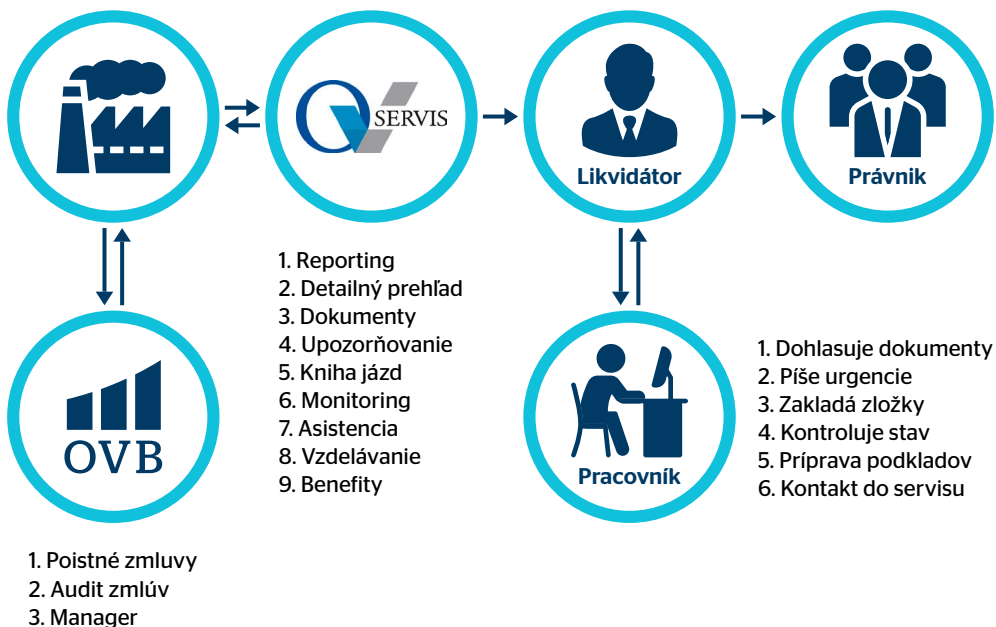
SERVIS

Likvidátor

Právnik

1. Reporting
2. Detailný prehľad
3. Dokumenty
4. Upozorňovanie
5. Kniha jázd
6. Monitoring
7. Asistencia
8. Vzdelávanie
9. Benefity

OVB

Pracovník

1. Dohlasuje dokumenty
2. Píše urgencie
3. Zakladá zložky
4. Kontroluje stav
5. Príprava podkladov
6. Kontakt do servisu

1. Poistné zmluvy
2. Audit zmlúv
3. Manager